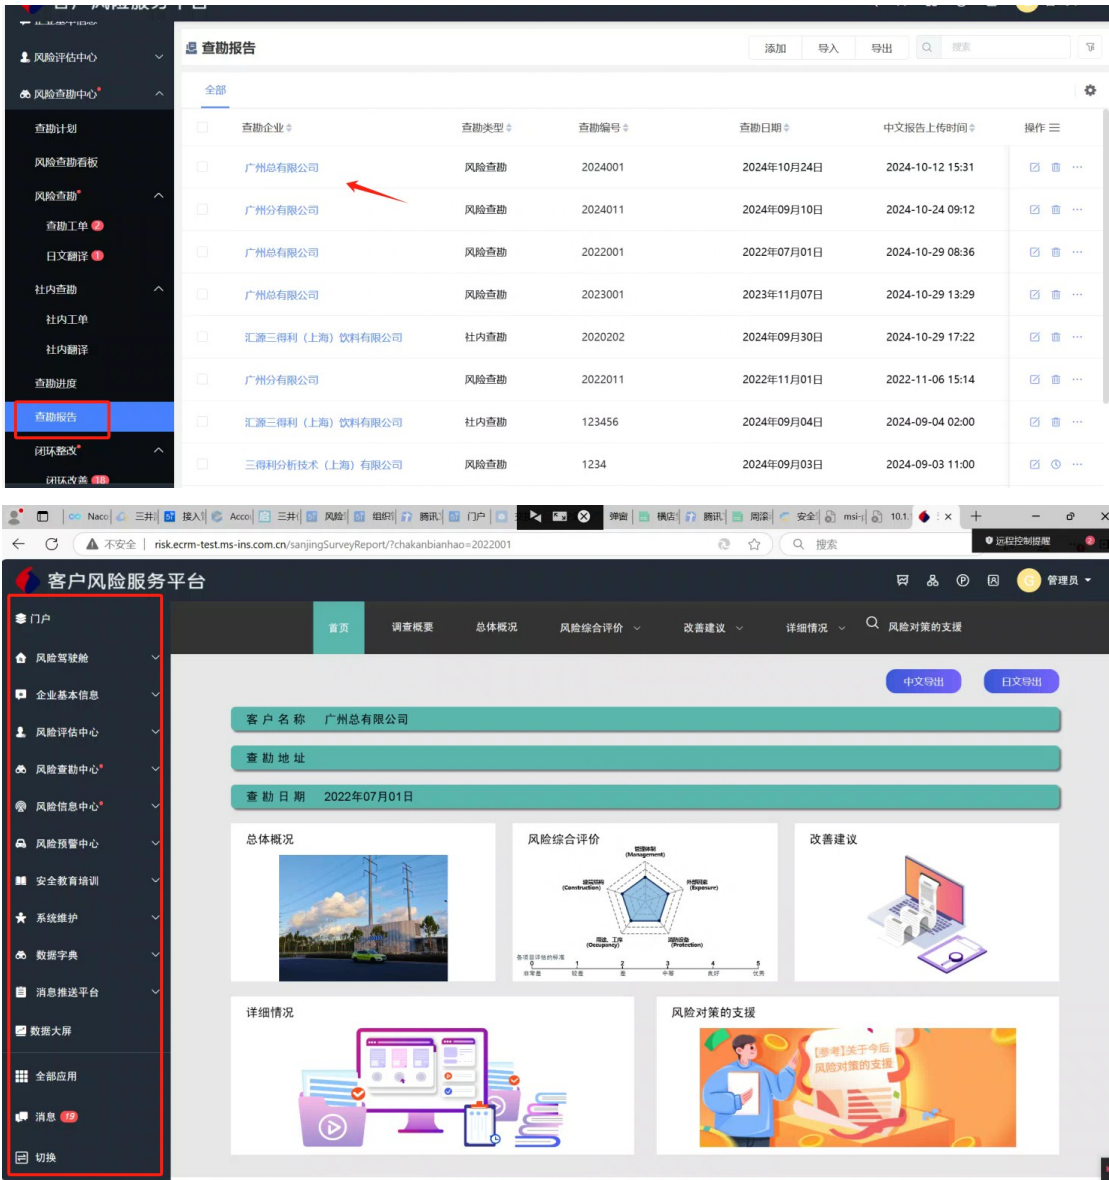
风险评估中心
风险查勘中心
查勘计划
风险查勘看板
风险查勘
查勘工单 2
日文翻译 1
社内查勘
社内工单
社内翻译
查勘进度
查勘报告
闭环整改
闭环改善 18

查勘报告
添加 导入 导出 搜索
全部

| | 查勘企业 | 查勘类型 | 查勘编号 | 查勘日期 | 中文报告上传时间 | 操作 |
|---|---|---|---|---|---|---|
| | 广州总有限公司 | 风险查勘 | 2024001 | 2024年10月24日 | 2024-10-12 15:31 | |
| | 广州分有限公司 | 风险查勘 | 2024011 | 2024年09月10日 | 2024-10-24 09:12 | |
| | 广州总有限公司 | 风险查勘 | 2022001 | 2022年07月01日 | 2024-10-29 08:36 | |
| | 广州总有限公司 | 风险查勘 | 2023001 | 2023年11月07日 | 2024-10-29 13:29 | |
| | 汇源三得利（上海）饮料有限公司 | 社内查勘 | 2020202 | 2024年09月30日 | 2024-10-29 17:22 | |
| | 广州分有限公司 | 风险查勘 | 2022011 | 2022年11月01日 | 2022-11-06 15:14 | |
| | 汇源三得利（上海）饮料有限公司 | 社内查勘 | 123456 | 2024年09月04日 | 2024-09-04 02:00 | |
| | 三得利分析技术（上海）有限公司 | 风险查勘 | 1234 | 2024年09月03日 | 2024-09-03 11:00 | |

不安全 | risk.ecrm-test.ms-ins.com.cn/sanjingSurveyReport/?chakanbianhao=2022001
搜索
远程控制提醒

客户风险服务平台
管理员

门户
风险驾驶舱
企业基本信息
风险评估中心
风险查勘中心
风险信息中心
风险预警中心
安全教育培训
系统维护
数据字典
消息推送平台
数据大屏
全部应用
消息 19
切换

首页 调查概要 总体概况 风险综合评价 改善建议 详细情况 风险对策的支援
中文导出 日文导出

客 户 名 称 广州总有限公司
查 勘 地 址
查 勘 日 期 2022年07月01日

总体概况
风险综合评价
改善建议
详细情况
风险对策的支援
【参考】关于今后风险对策的支援